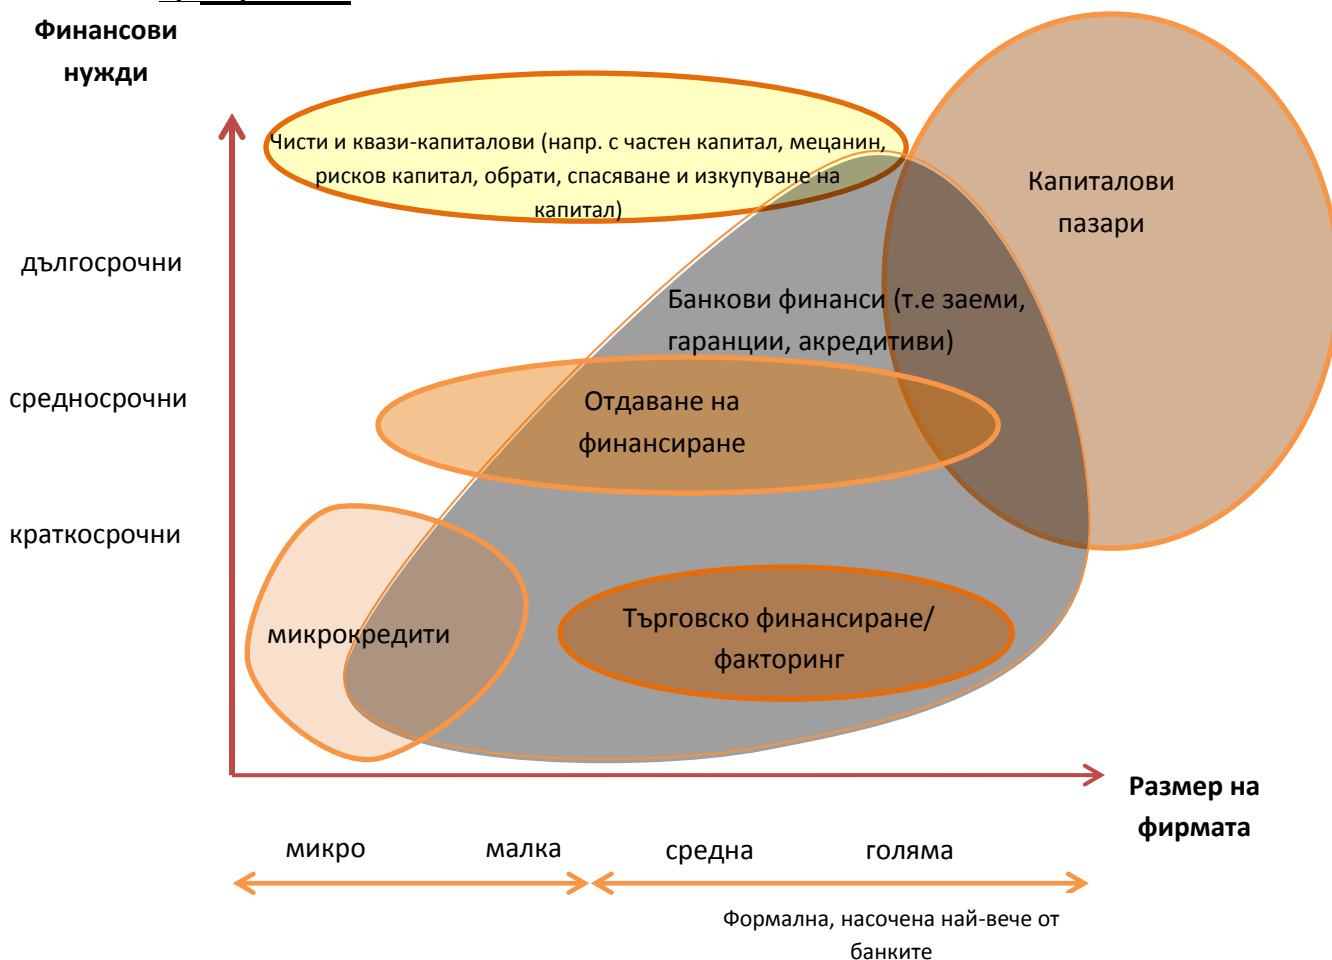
Финансови нужди

Чисти и квази-капиталови (напр. с частен капитал, мецанин, рисков капитал, обрати, спасяване и изкупуване на капитал)

Капиталови пазари

дългосрочни

Банкови финанси (т.е заеми, гаранции, акредитиви)

средносрочни

Отдаване на финансиране

краткосрочни

микрокредити

Търговско финансиране/ факторинг

Размер на фирмата

микро

малка

средна

голяма

Формална, насочена най-вече от банките